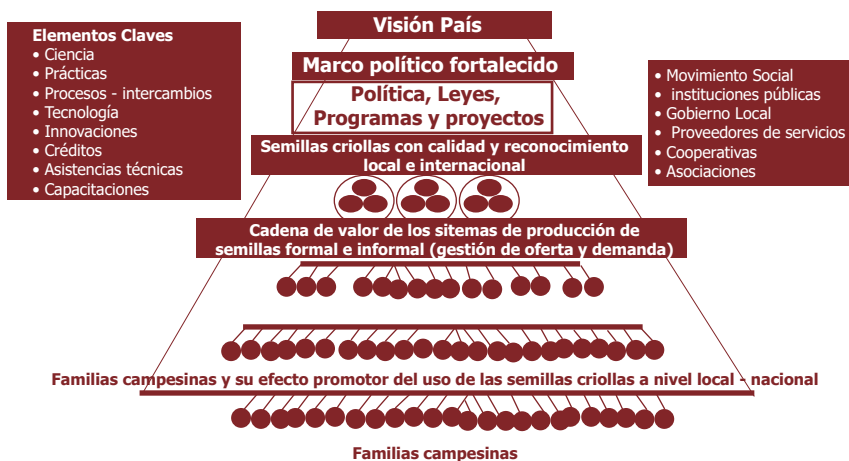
Elementos Claves
• Ciencia
• Prácticas
• Procesos - intercambios
• Tecnología
• Innovaciones
• Créditos
• Asistencias técnicas
• Capacitaciones

Visión País

Marco político fortalecido

Política, Leyes, Programas y proyectos

• Movimiento Social
• instituciones públicas
• Gobierno Local
• Proveedores de servicios
• Cooperativas
• Asociaciones

Semillas criollas con calidad y reconocimiento local e internacional

Cadena de valor de los sitemas de producción de semillas formal e informal (gestión de oferta y demanda)

Familias campesinas y su efecto promotor del uso de las semillas criollas a nivel local - nacional

Familias campesinas